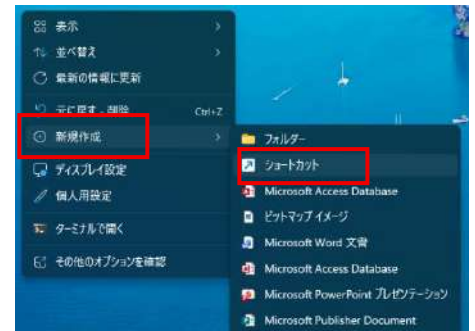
表示
並べ替え
最新の情報に更新
元に戻す - 削除 Ctrl+Z
新規作成
ディスプレイ設定
個人用設定
ターミナルで開く
その他のオプションを確認

フォルダー
ショートカット
Microsoft Access Database
ビットマップ イメージ
Microsoft Word 文書
Microsoft Access Database
Microsoft PowerPoint プレゼンテーション
Microsoft Publisher Document